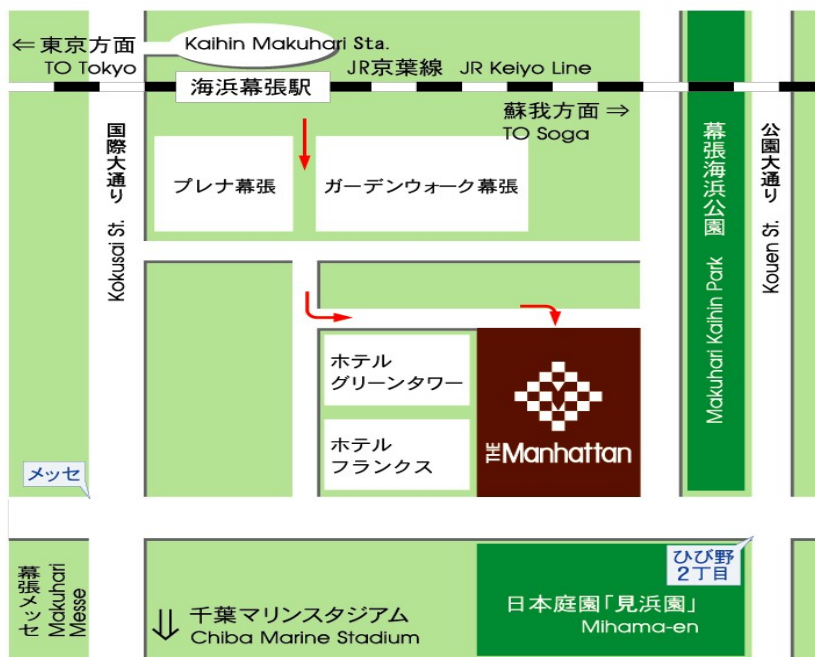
⇐ 東京方面
TO Tokyo

Kaihin Makuhari Sta.

海浜幕張駅

JR京葉線 JR Keiyo Line

蘇我方面 ⇒
TO Soga

国際大通り
Kokusai St.

プレナ幕張

ガーデンウォーク幕張

幕張海浜公園
Makuhari Kaihin Park

公園大通り
Kouen St.

ホテル
グリーンタワー

ホテル
フランクス

THE Manhattan

メッセ

幕張メッセ
Makuhari Messe

ひび野
2丁目

⇓ 千葉マリンスタジアム
Chiba Marine Stadium

日本庭園「見浜園」
Mihama-en